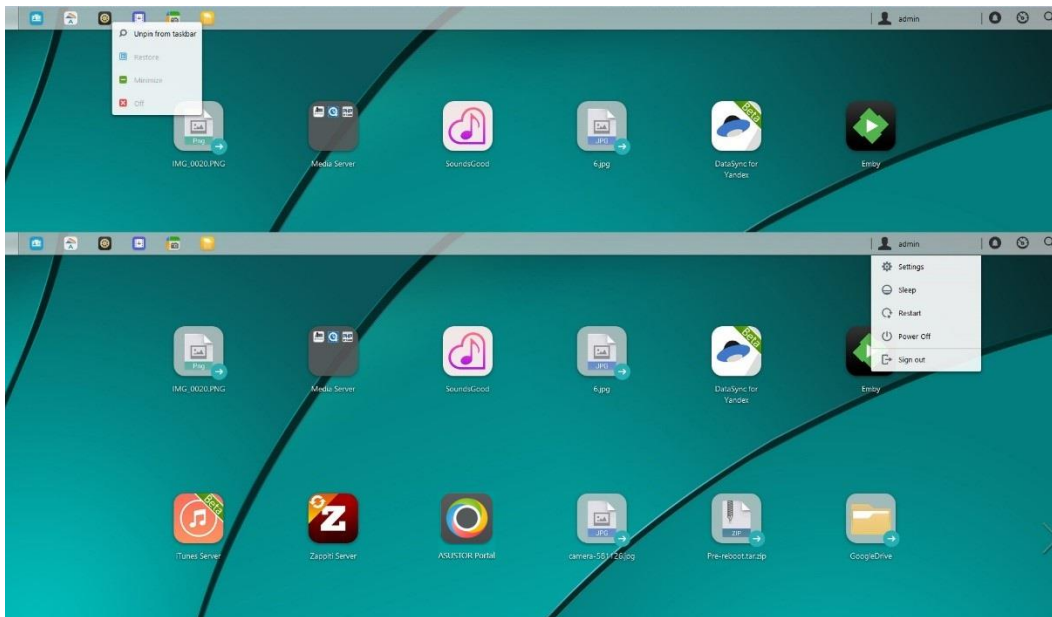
admin

Unpin from taskbar
Restore
Minimize
Off

Png
IMG_0020.PNG
Media Server
SoundsGood
JPG
6.jpg
Beta
DataSync for Yandex
Emby

admin
Settings
Sleep
Restart
Power Off
Sign out

Png
IMG_0020.PNG
Media Server
SoundsGood
JPG
6.jpg
Beta
DataSync for Yandex
Emby

Beta
iTunes Server
Zappiti Server
ASUSTOR Portal
JPG
camera-S61126.jpg
ZIP
Pre-reboot.tar.zip
GoogleDrive